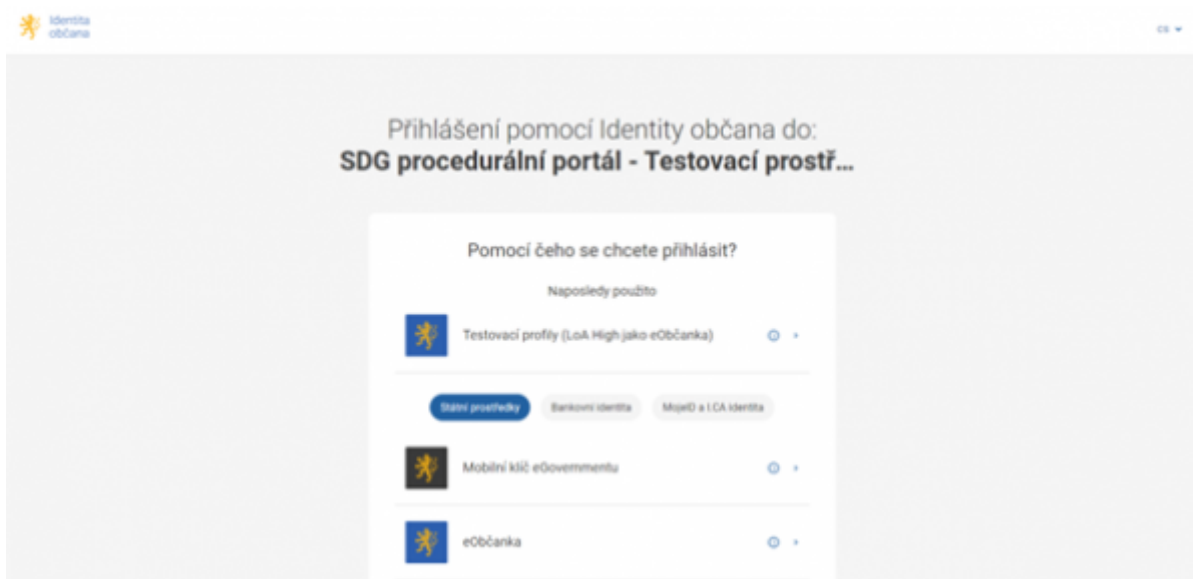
Identita občana

cs

Přihlášení pomocí Identity občana do:
SDG procedurální portál - Testovací prostř...

Pomocí čeho se chcete přihlásit?

Naposledy použito

Testovací profily (LoA High jako eObčanka)

Státní prostředky
Bankovní identita
MojeID a I.CA identita

Mobilní klíč eGovernmentu

eObčanka